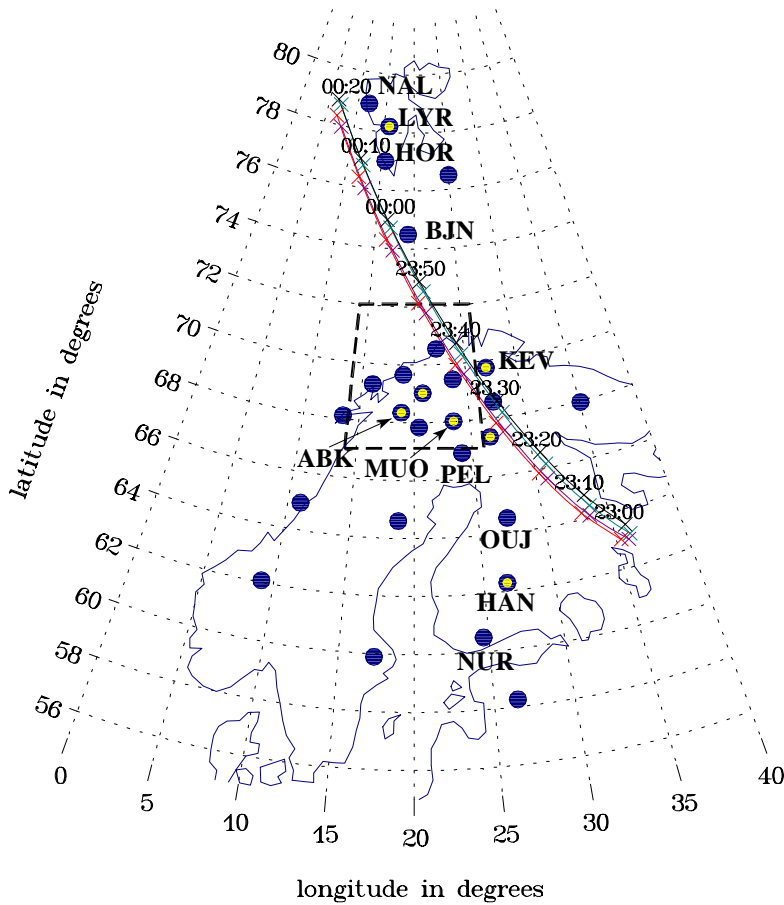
80
78
76
74
72
70
68
66
64
62
60
58
56
latitude in degrees
00:20 NAL
LYR
00:10
HOR
00:00
BJN
23:50
23:40
KEV
23:30
23:20
23:10
23:00
ABK
MUO
PEL
OUJ
HAN
NUR
0
5
10
15
20
25
30
35
40
longitude in degrees